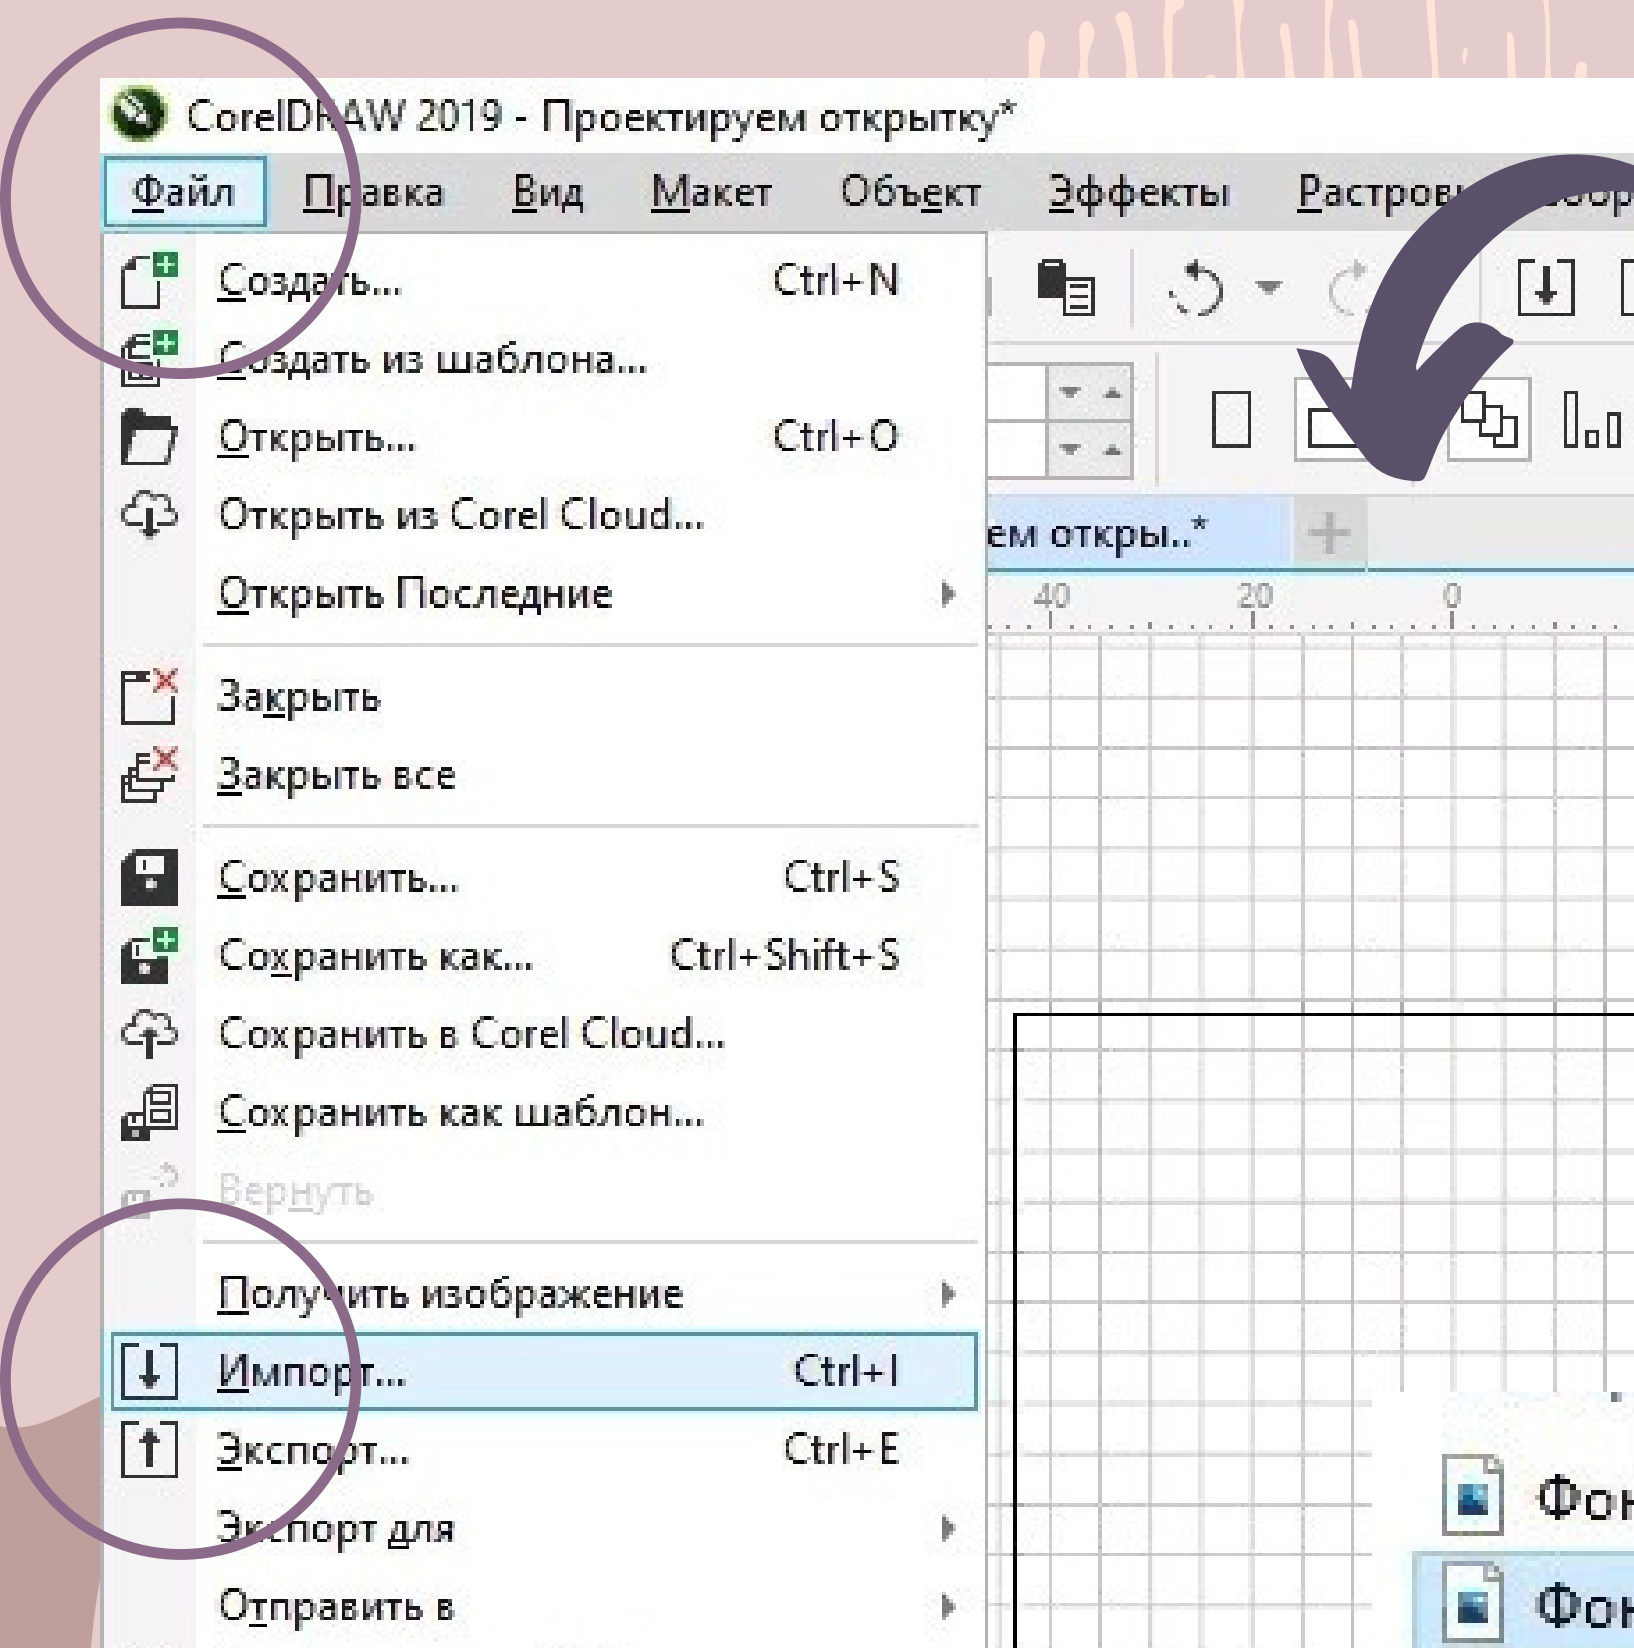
CorelDRAW 2019 - Проектируем открытку*

Файл Правка Вид Макет Объект Эффекты Растров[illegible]

Создать... Ctrl+N
Создать из шаблона...
Открыть... Ctrl+O
Открыть из Corel Cloud...
Открыть Последние

Закрыть
Закрыть все

Сохранить... Ctrl+S
Сохранить как... Ctrl+Shift+S
Сохранить в Corel Cloud...
Сохранить как шаблон...
Вернуть

Получить изображение
Импорт... Ctrl+I
Экспорт... Ctrl+E
Экспорт для
Отправить в

ем откры..*

40 20 0

Фо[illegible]
Фо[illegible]